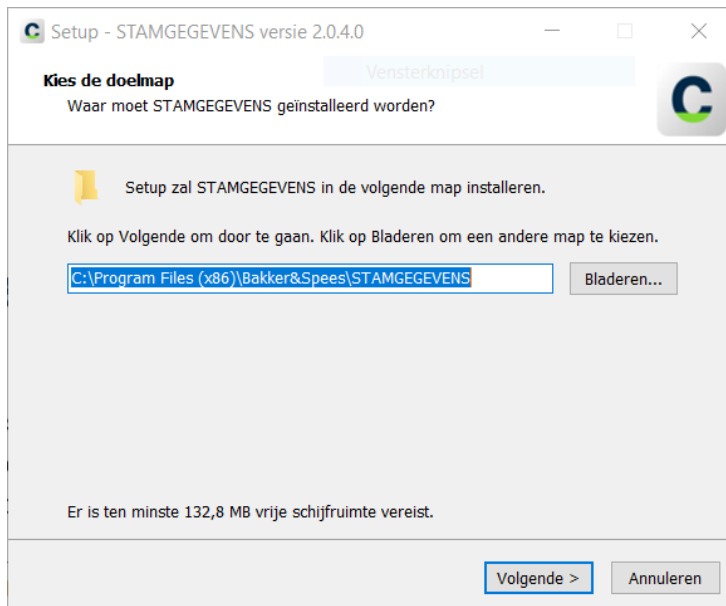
Setup - STAMGEGEVENS versie 2.0.4.0

Vensterknipsel

Kies de doelmap
Waar moet STAMGEGEVENS geïnstalleerd worden?

Setup zal STAMGEGEVENS in de volgende map installeren.

Klik op Volgende om door te gaan. Klik op Bladeren om een andere map te kiezen.

C:\Program Files (x86)\Bakker&Spees\STAMGEGEVENS

Bladeren...

Er is ten minste 132,8 MB vrije schijfruimte vereist.

Volgende >

Annuleren